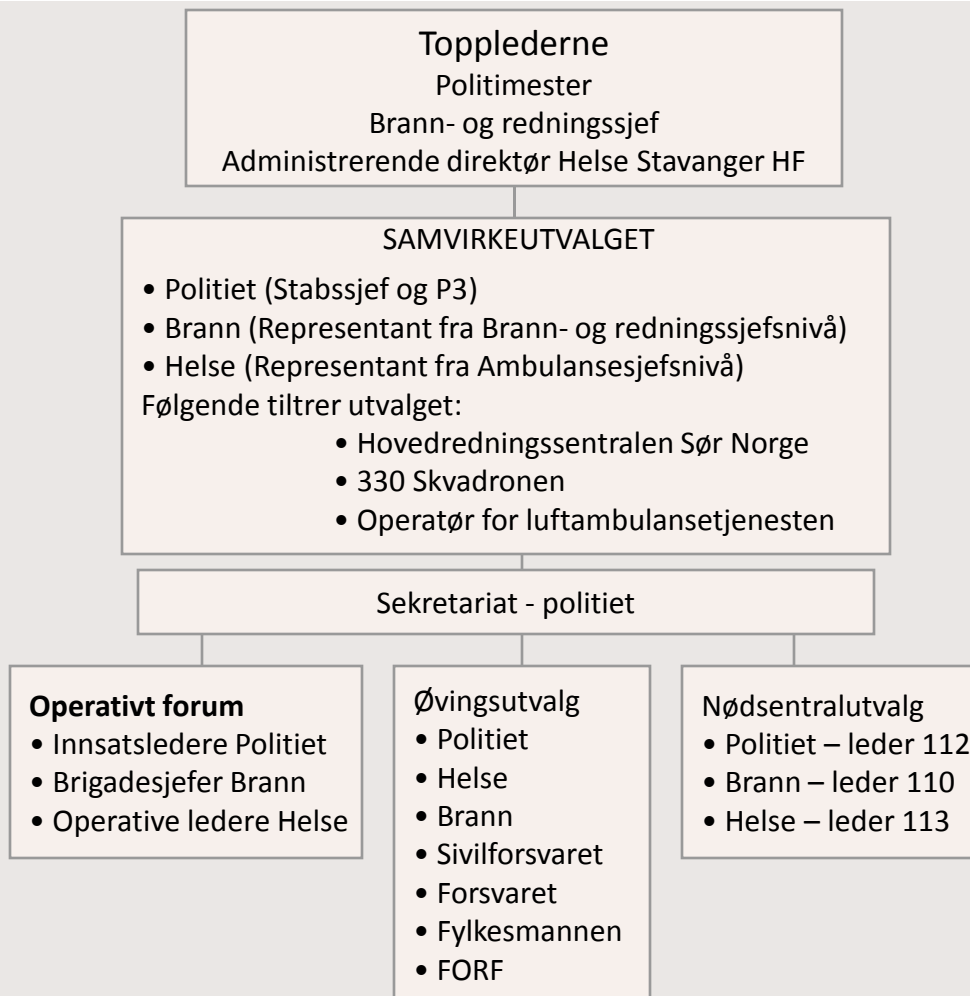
Topplederne
Politimester
Brann- og redningssjef
Administrerende direktør Helse Stavanger HF

SAMVIRKEUTVALGET
• Politiet (Stabssjef og P3)
• Brann (Representant fra Brann- og redningssjefsnivå)
• Helse (Representant fra Ambulansesjefsnivå)
Følgende tiltrer utvalget:
• Hovedredningssentralen Sør Norge
• 330 Skvadronen
• Operatør for luftambulansetjenesten

Sekretariat - politiet

**Operativt forum**
• Innsatsledere Politiet
• Brigadesjefer Brann
• Operative ledere Helse

Øvingsutvalg
• Politiet
• Helse
• Brann
• Sivilforsvaret
• Forsvaret
• Fylkesmannen
• FORF

Nødsentralutvalg
• Politiet – leder 112
• Brann – leder 110
• Helse – leder 113